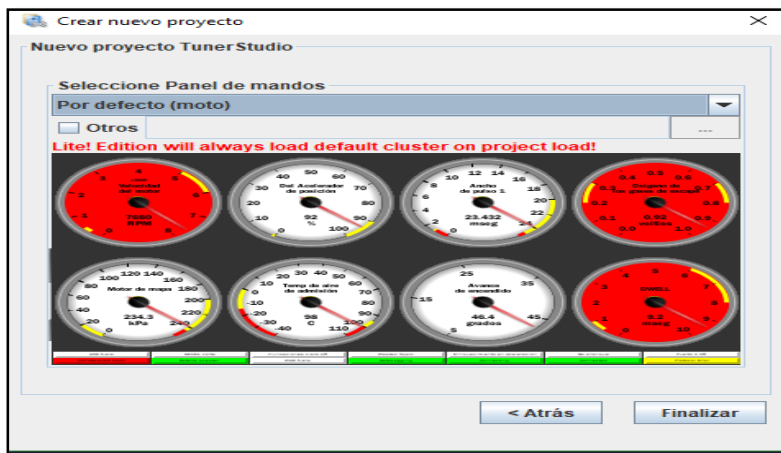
Crear nuevo proyecto

Nuevo proyecto TunerStudio

Seleccione Panel de mandos

Por defecto (moto)

Otros

...

Lite! Edition will always load default cluster on project load!

1 2 3 4 5 6 7 8
x1000
Velocidad del motor
7880
RPM

0 10 20 30 40 50 60 70 80 90 100
Del Acelerador de posición
92
%

0 2 4 6 8 10 12 14 16 18 20 22 24
Ancho de pulso 1
23.432
mseg

0.0 0.1 0.2 0.3 0.4 0.5 0.6 0.7 0.8 0.9 1.0
Oxígeno de los gases de escape
0.92
voltios

20 40 60 80 100 120 140 160 180 200 220 240
Motor de mapa
234.3
kPa

-40 -20 0 10 20 30 40 50 60 70 80 90 110
Temp de aire de admisión
98
C

5 15 25 35 45
Avance de encendido
46.4
grados

0 2 3 4 5 6 7 8 9 10
DWELL
9.2
mseg

<  Atrás

Finalizar